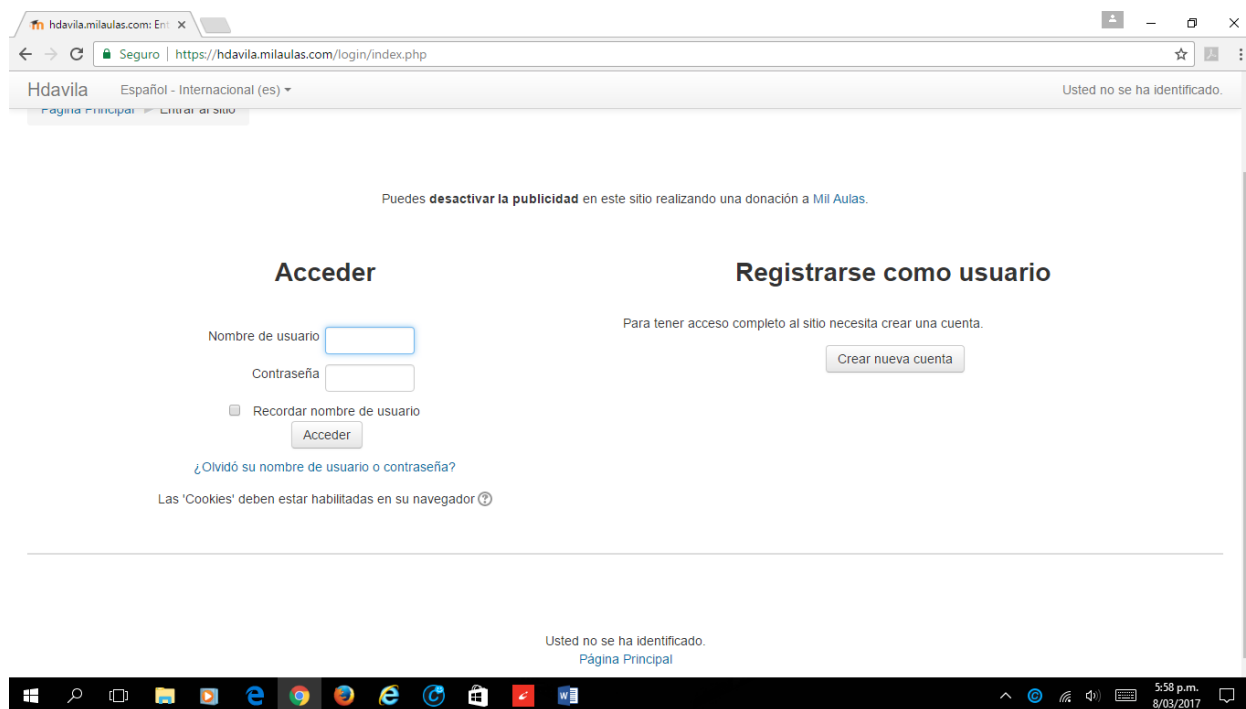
hdavila.milaulas.com: Ent ×

Seguro | https://hdavila.milaulas.com/login/index.php

Hdavila Español - Internacional (es) ▾ Usted no se ha identificado.

Página Principal ► Entrar al sitio

Puedes **desactivar la publicidad** en este sitio realizando una donación a Mil Aulas.

Acceder

Nombre de usuario

Contraseña

Recordar nombre de usuario

Acceder

¿Olvidó su nombre de usuario o contraseña?

Las 'Cookies' deben estar habilitadas en su navegador

Registrarse como usuario

Para tener acceso completo al sitio necesita crear una cuenta.

Crear nueva cuenta

Usted no se ha identificado.
Página Principal

5:58 p.m.
8/03/2017